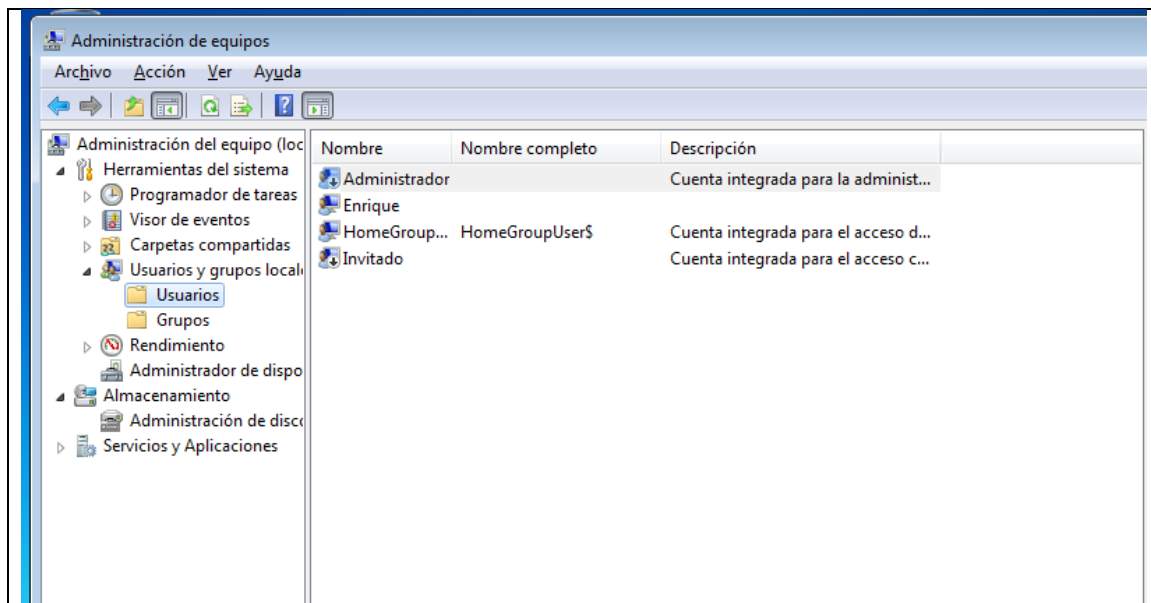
Administración de equipos

Archivo Acción Ver Ayuda

Administración del equipo (loc
Herramientas del sistema
Programador de tareas
Visor de eventos
Carpetas compartidas
Usuarios y grupos locale
Usuarios
Grupos
Rendimiento
Administrador de dispo
Almacenamiento
Administración de disco
Servicios y Aplicaciones

| Nombre | Nombre completo | Descripción |
|---|---|---|
| Administrador | | Cuenta integrada para la administ... |
| Enrique | | |
| HomeGroup... | HomeGroupUser$ | Cuenta integrada para el acceso d... |
| Invitado | | Cuenta integrada para el acceso c... |